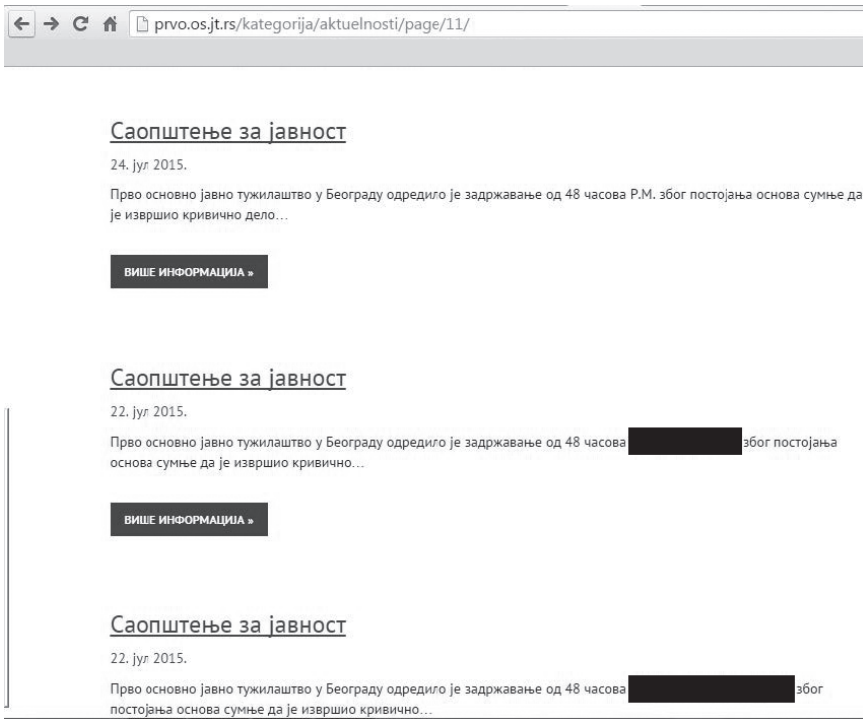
prvo.os.jt.rs/kategorija/aktuelnosti/page/11/

Саопштење за јавност

24. јул 2015.

Прво основно јавно тужилаштво у Београду одредило је задржавање од 48 часова Р.М. због постојања основа сумње да је извршио кривично дело…

ВИШЕ ИНФОРМАЦИЈА »

Саопштење за јавност

22. јул 2015.

Прво основно јавно тужилаштво у Београду одредило је задржавање од 48 часова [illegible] због постојања основа сумње да је извршио кривично…

ВИШЕ ИНФОРМАЦИЈА »

Саопштење за јавност

22. јул 2015.

Прво основно јавно тужилаштво у Београду одредило је задржавање од 48 часова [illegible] због постојања основа сумње да је извршио кривично…